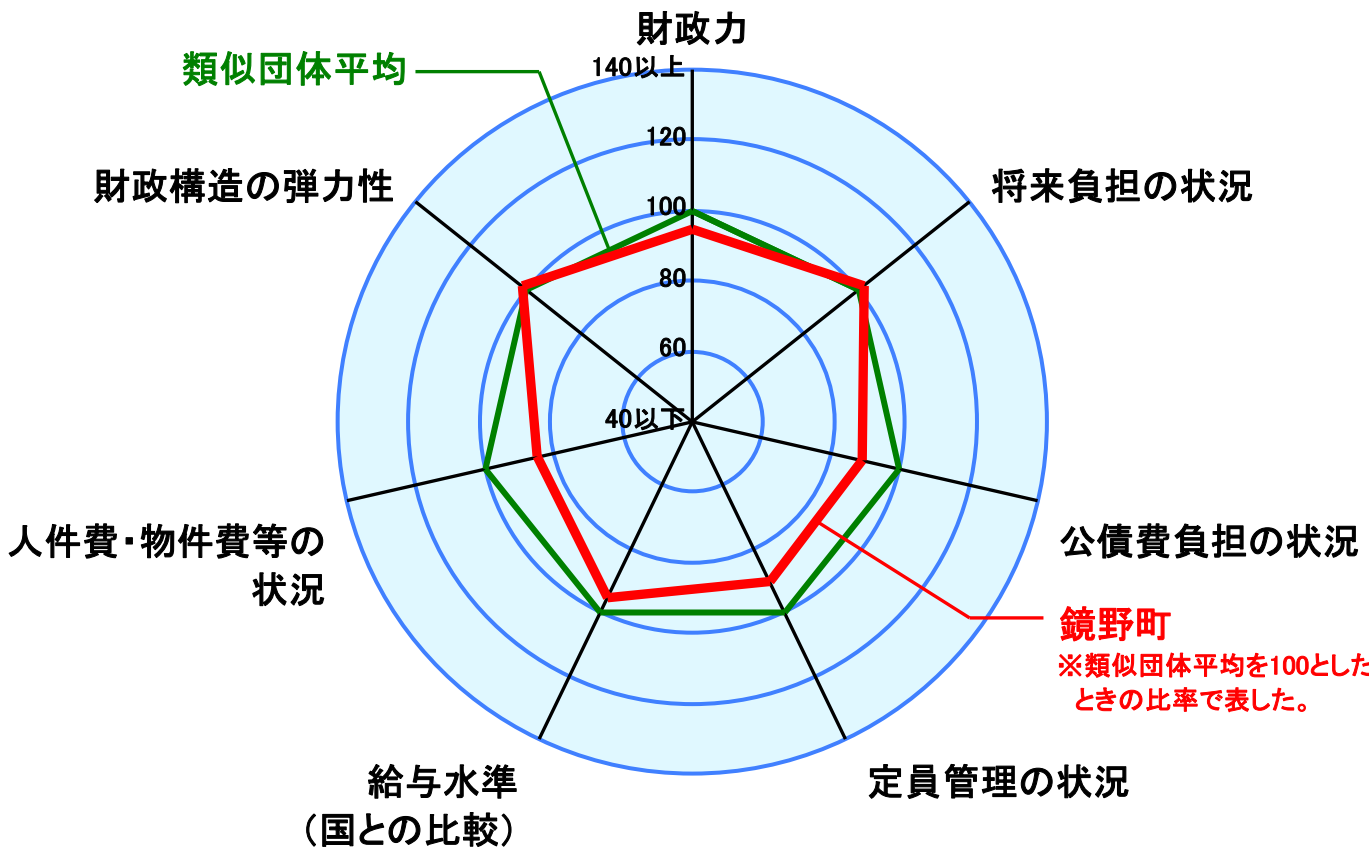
財政力

類似団体平均

140以上
120
100
80
60
40以下

財政構造の弾力性

将来負担の状況

公債費負担の状況

鏡野町
※類似団体平均を100としたときの比率で表した。

人件費・物件費等の状況

給与水準（国との比較）

定員管理の状況